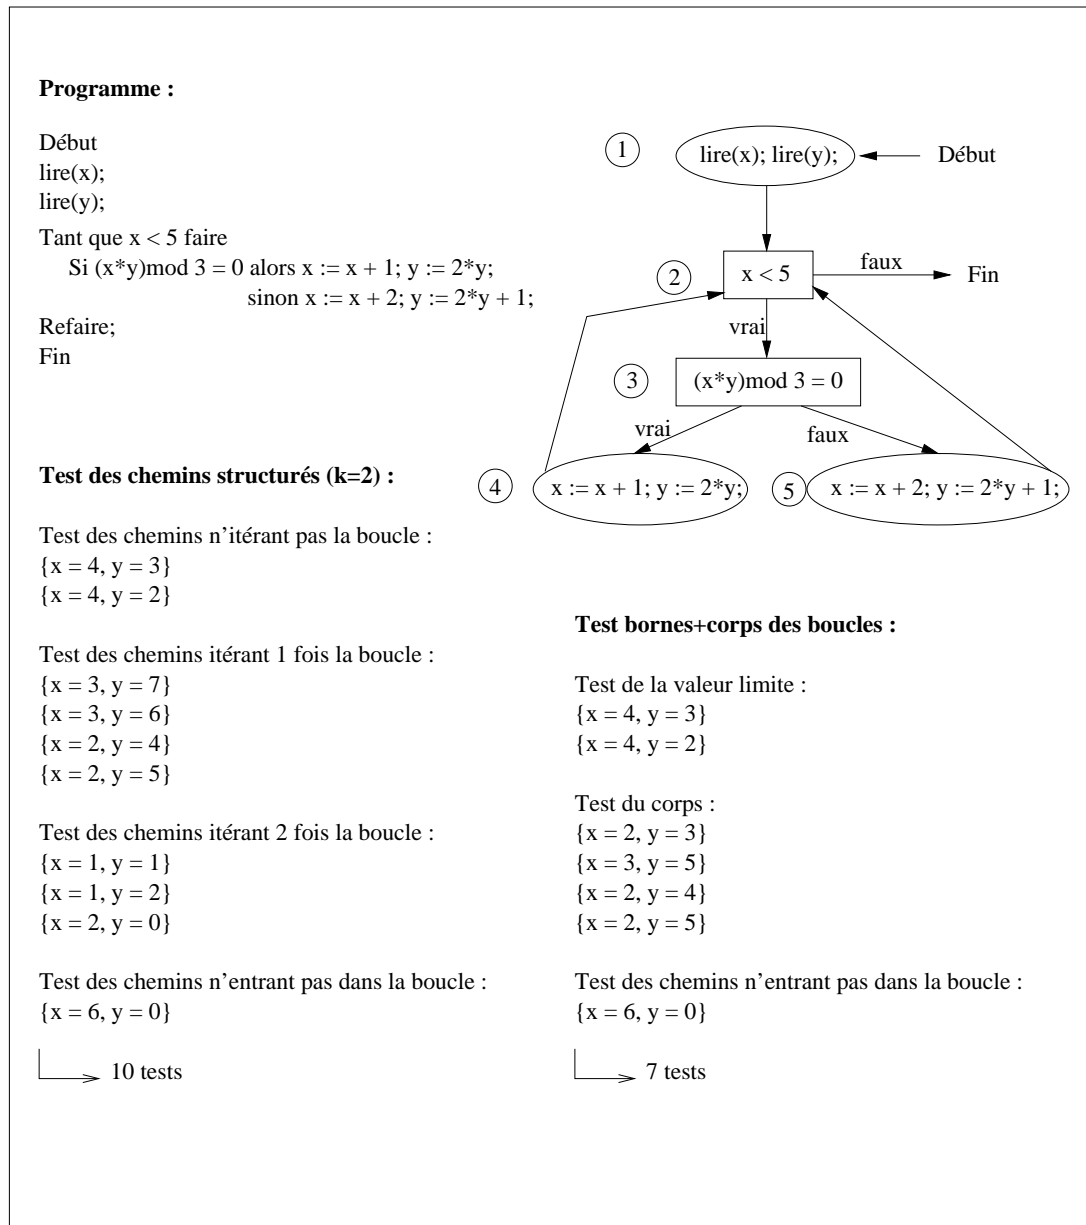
**Programme :**

Début
lire(x);
lire(y);
Tant que x < 5 faire
Si (x*y)mod 3 = 0 alors x := x + 1; y := 2*y;
sinon x := x + 2; y := 2*y + 1;
Refaire;
Fin

1 lire(x); lire(y); Début

2 x < 5 faux Fin

vrai

3 (x*y)mod 3 = 0

vrai faux

4 x := x + 1; y := 2*y; 5 x := x + 2; y := 2*y + 1;

**Test des chemins structurés (k=2) :**

Test des chemins n'itérant pas la boucle :
{x = 4, y = 3}
{x = 4, y = 2}

Test des chemins itérant 1 fois la boucle :
{x = 3, y = 7}
{x = 3, y = 6}
{x = 2, y = 4}
{x = 2, y = 5}

Test des chemins itérant 2 fois la boucle :
{x = 1, y = 1}
{x = 1, y = 2}
{x = 2, y = 0}

Test des chemins n'entrant pas dans la boucle :
{x = 6, y = 0}

10 tests

**Test bornes+corps des boucles :**

Test de la valeur limite :
{x = 4, y = 3}
{x = 4, y = 2}

Test du corps :
{x = 2, y = 3}
{x = 3, y = 5}
{x = 2, y = 4}
{x = 2, y = 5}

Test des chemins n'entrant pas dans la boucle :
{x = 6, y = 0}

7 tests